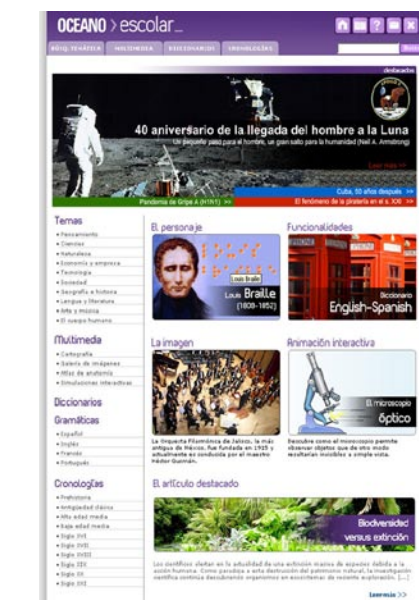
OCEANO > escolar

BÚSQ. TEMÁTICA | MULTIMEDIA | DICCIONARIOS | CRONOLOGÍAS

destacados

40 aniversario de la llegada del hombre a la Luna

Un pequeño paso para el hombre, un gran salto para la humanidad (Neil A. Armstrong)

Leer más >>

Cuba, 50 años después >>

Pandemia de Gripe A (H1N1) >>

El fenómeno de la piratería en el s. XXI >>

Temas

• Pensamiento
• Ciencias
• Naturaleza
• Economía y empresa
• Tecnología
• Sociedad
• Geografía e historia
• Lengua y literatura
• Arte y música
• El cuerpo humano

Multimedia

• Cartografía
• Galería de imágenes
• Atlas de anatomía
• Simulaciones interactivas

Diccionarios

Gramáticas

• Español
• Inglés
• Francés
• Portugués

Cronologías

• Prehistoria
• Antigüedad clásica
• Alta edad media
• Baja edad media
• Siglo XVI
• Siglo XVII
• Siglo XVIII
• Siglo XIX
• Siglo XX
• Siglo XXI

El personaje

Louis Braille

Louis Braille (1809-1852)

Funcionalidades

Diccionario English-Spanish

La imagen

La Orquesta Filarmónica de Jalisco, la más antigua de México, fue fundada en 1915 y actualmente es conducida por el maestro Héctor Guzmán.

Animación interactiva

El microscopio óptico

Descubre cómo el microscopio permite observar objetos que de otro modo resultarían invisibles a simple vista.

El artículo destacado

Biodiversidad versus extinción

Los científicos alertan en la actualidad de una extinción masiva de especies debida a la acción humana. Como paradoja a esta destrucción del patrimonio natural, la investigación científica continúa descubriendo organismos en ecosistemas de reciente exploración. [...]

Leer más >>